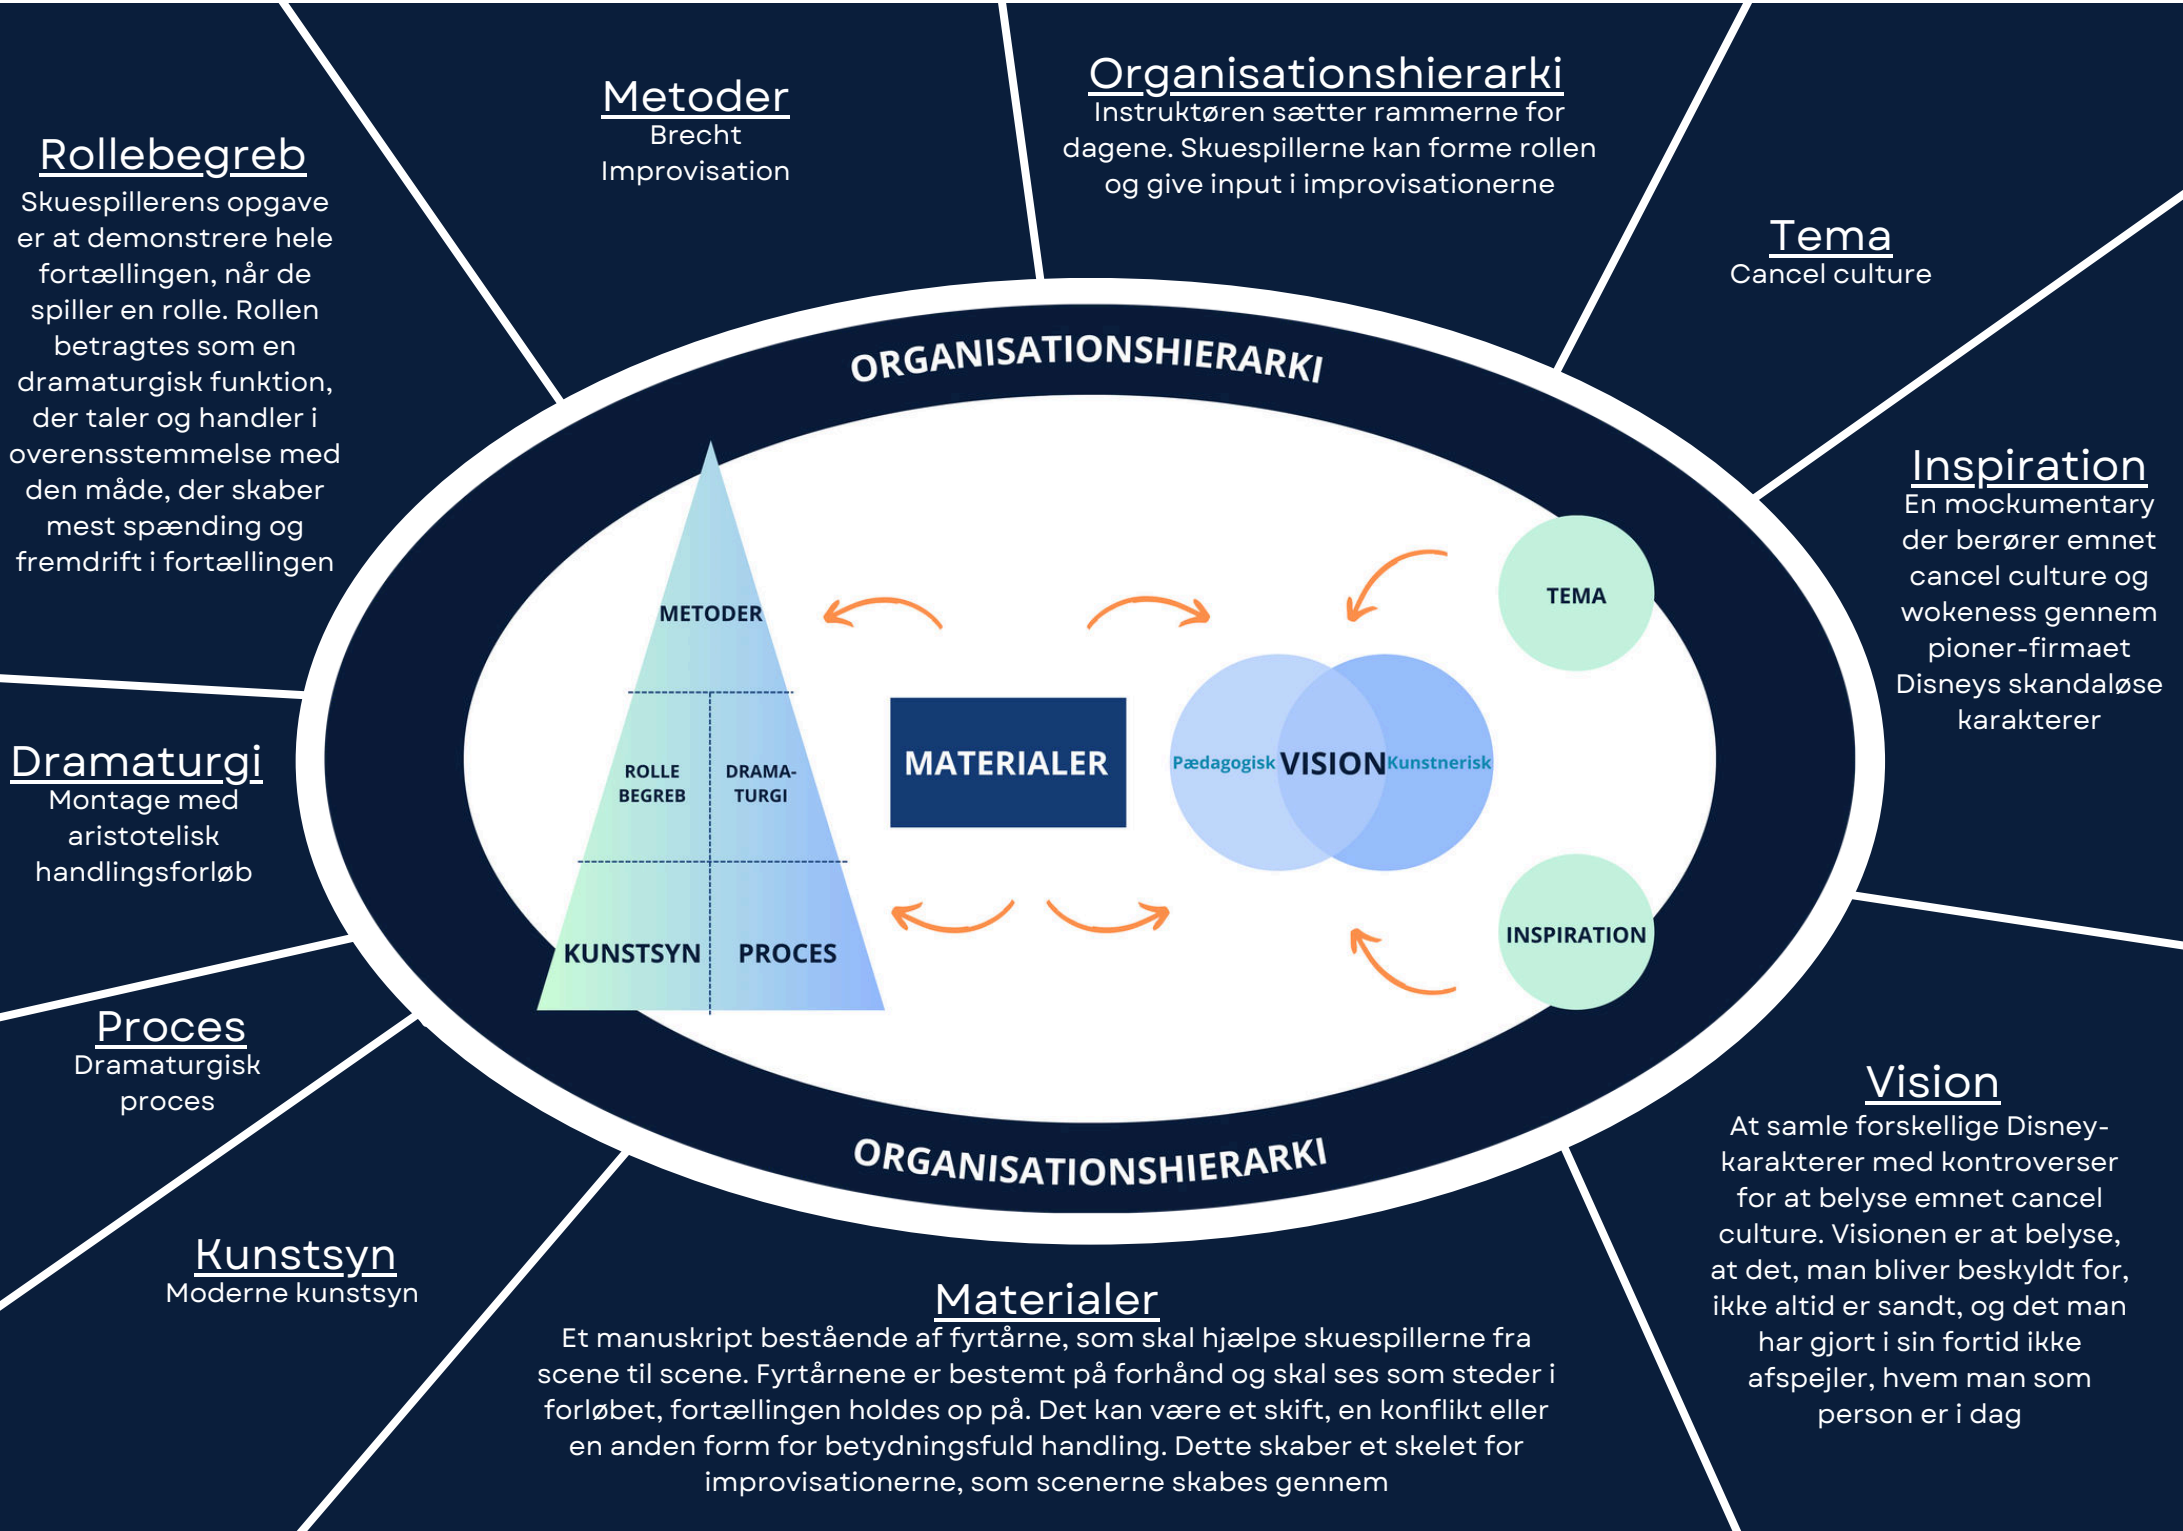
Rollebegreb
Skuespillerens opgave er at demonstrere hele fortællingen, når de spiller en rolle. Rollen betragtes som en dramaturgisk funktion, der taler og handler i overensstemmelse med den måde, der skaber mest spænding og fremdrift i fortællingen

Metoder
Brecht
Improvisation

Organisationshierarki
Instruktøren sætter rammerne for dagene. Skuespillerne kan forme rollen og give input i improvisationerne

Tema
Cancel culture

Inspiration
En mockumentary der berører emnet cancel culture og wokeness gennem pioner-firmaet Disneys skandaløse karakterer

ORGANISATIONSHIERARKI

METODER

ROLLE BEGREB

DRAMA-TURGI

KUNSTSYN

PROCES

MATERIALER

Pædagogisk VISION Kunstnerisk

TEMA

INSPIRATION

ORGANISATIONSHIERARKI

Dramaturgi
Montage med aristotelisk handlingsforløb

Proces
Dramaturgisk proces

Kunstsyn
Moderne kunstsyn

Materialer
Et manuskript bestående af fyrtårne, som skal hjælpe skuespillerne fra scene til scene. Fyrtårnene er bestemt på forhånd og skal ses som steder i forløbet, fortællingen holdes op på. Det kan være et skift, en konflikt eller en anden form for betydningsfuld handling. Dette skaber et skelet for improvisationerne, som scenerne skabes gennem

Vision
At samle forskellige Disney-karakterer med kontroverser for at belyse emnet cancel culture. Visionen er at belyse, at det, man bliver beskyldt for, ikke altid er sandt, og det man har gjort i sin fortid ikke afspejler, hvem man som person er i dag